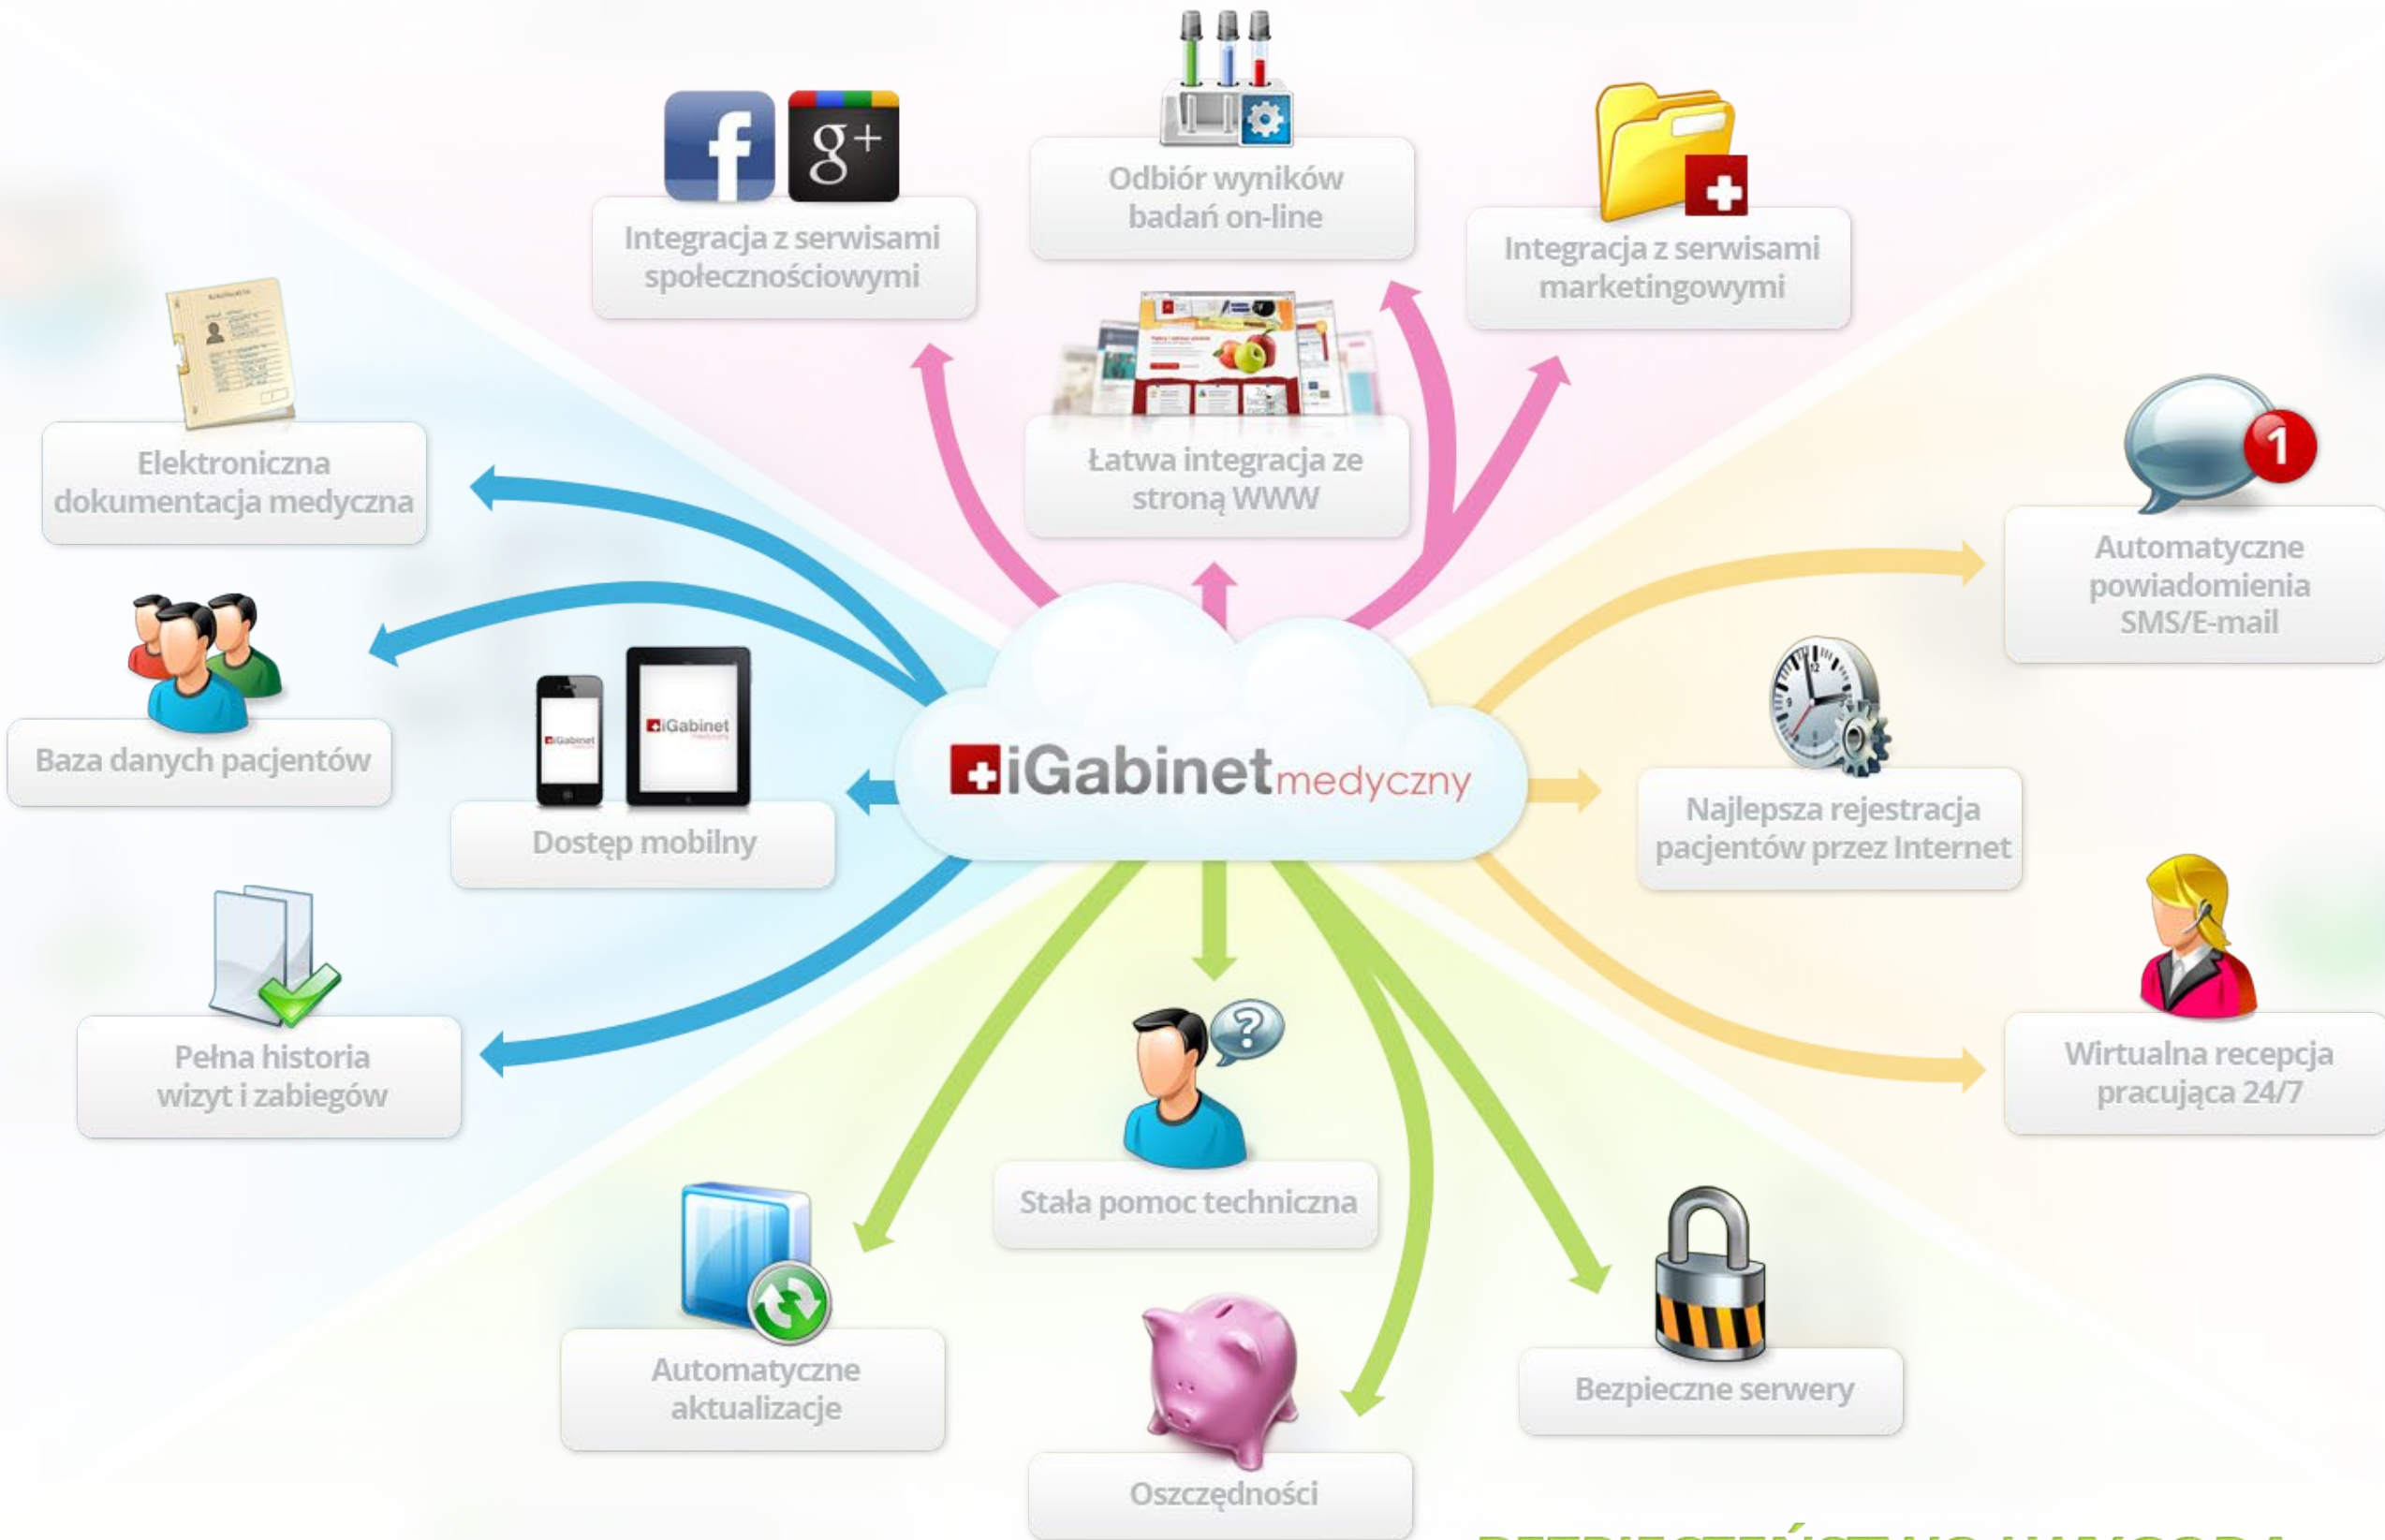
Integracja z serwisami społecznościowymi

Odbiór wyników badań on-line

Integracja z serwisami marketingowymi

Elektroniczna dokumentacja medyczna

Łatwa integracja ze stroną WWW

Automatyczne powiadomienia SMS/E-mail

Baza danych pacjentów

iGabinet

iGabinet medyczny

Dostęp mobilny

Najlepsza rejestracja pacjentów przez Internet

Pełna historia wizyt i zabiegów

Wirtualna recepcja pracująca 24/7

Stała pomoc techniczna

Automatyczne aktualizacje

Bezpieczne serwery

Oszczędności

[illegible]